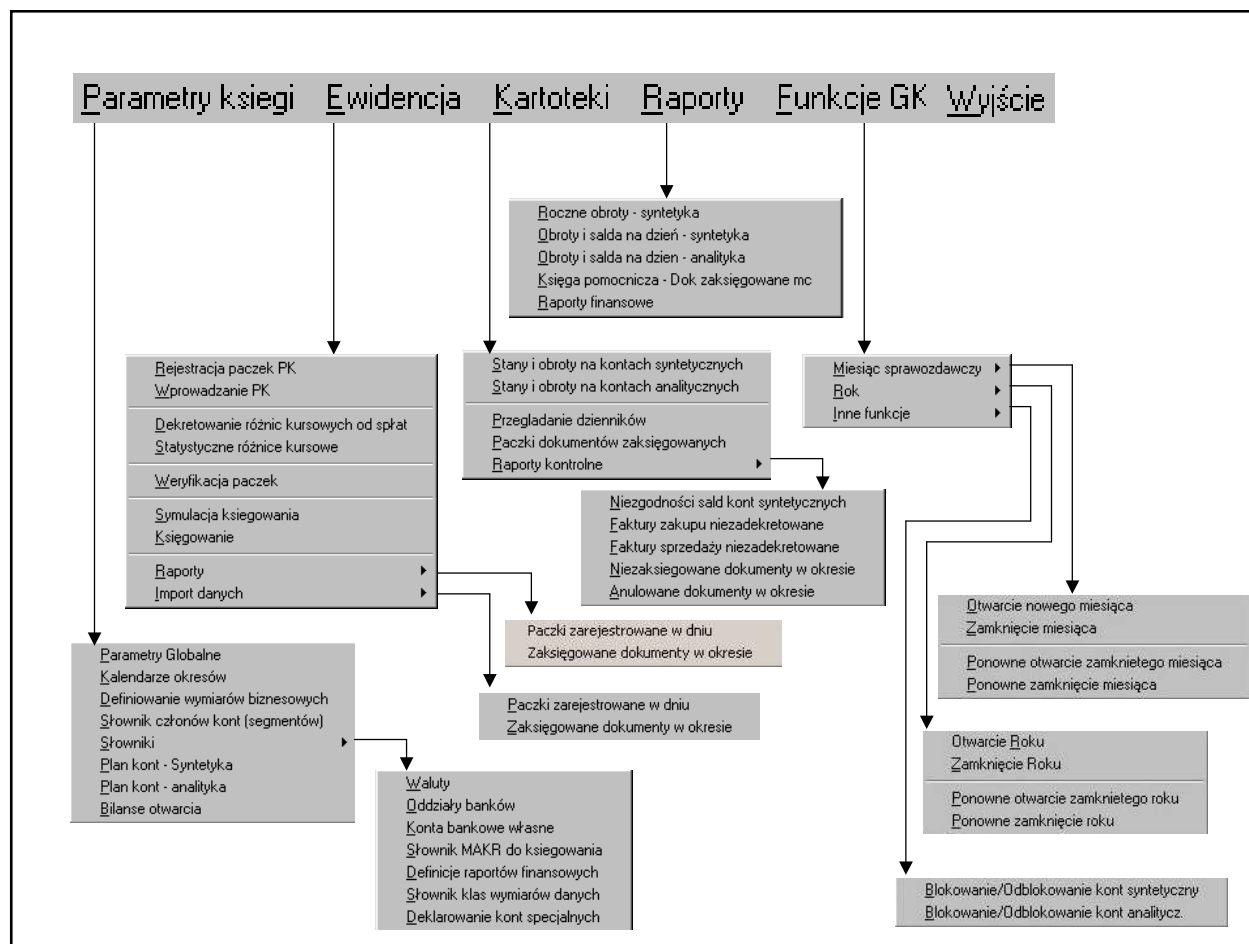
Parametry ksiegi Ewidencja Kartoteki Raporty Funkcje GK Wyjście

Roczne obroty - syntetyka
Obroty i salda na dzień - syntetyka
Obroty i salda na dzien - analityka
Księga pomocnicza - Dok zaksięgowane mc
Raporty finansowe

Rejestracja paczek PK
Wprowadzanie PK
Dekretowanie różnic kursowych od spłat
Statystyczne różnice kursowe
Weryfikacja paczek
Symulacja ksiegowania
Księgowanie
Raporty
Import danych

Stany i obroty na kontach syntetycznych
Stany i obroty na kontach analitycznych
Przegladanie dzienników
Paczki dokumentów zaksięgowanych
Raporty kontrolne

Miesiąc sprawozdawczy
Rok
Inne funkcje

Niezgodności sald kont syntetycznych
Faktury zakupu niezadekretowane
Faktury sprzedaży niezadekretowane
Niezaksięgowane dokumenty w okresie
Anulowane dokumenty w okresie

Otwarcie nowego miesiąca
Zamknięcie miesiąca
Ponowne otwarcie zamknietego miesiąca
Ponowne zamknięcie miesiąca

Paczki zarejestrowane w dniu
Zaksięgowane dokumenty w okresie

Parametry Globalne
Kalendarze okresów
Definiowanie wymiarów biznesowych
Słownik członów kont (segmentów)
Słowniki
Plan kont - Syntetyka
Plan kont - analityka
Bilanse otwarcia

Paczki zarejestrowane w dniu
Zaksięgowane dokumenty w okresie

Otwarcie Roku
Zamknięcie Roku
Ponowne otwarcie zamknietego roku
Ponowne zamknięcie roku

Waluty
Oddziały banków
Konta bankowe własne
Słownik MAKR do księgowania
Definicje raportów finansowych
Słownik klas wymiarów danych
Deklarowanie kont specjalnych

Blokowanie/Odblokowanie kont syntetyczny
Blokowanie/Odblokowanie kont analitycz.